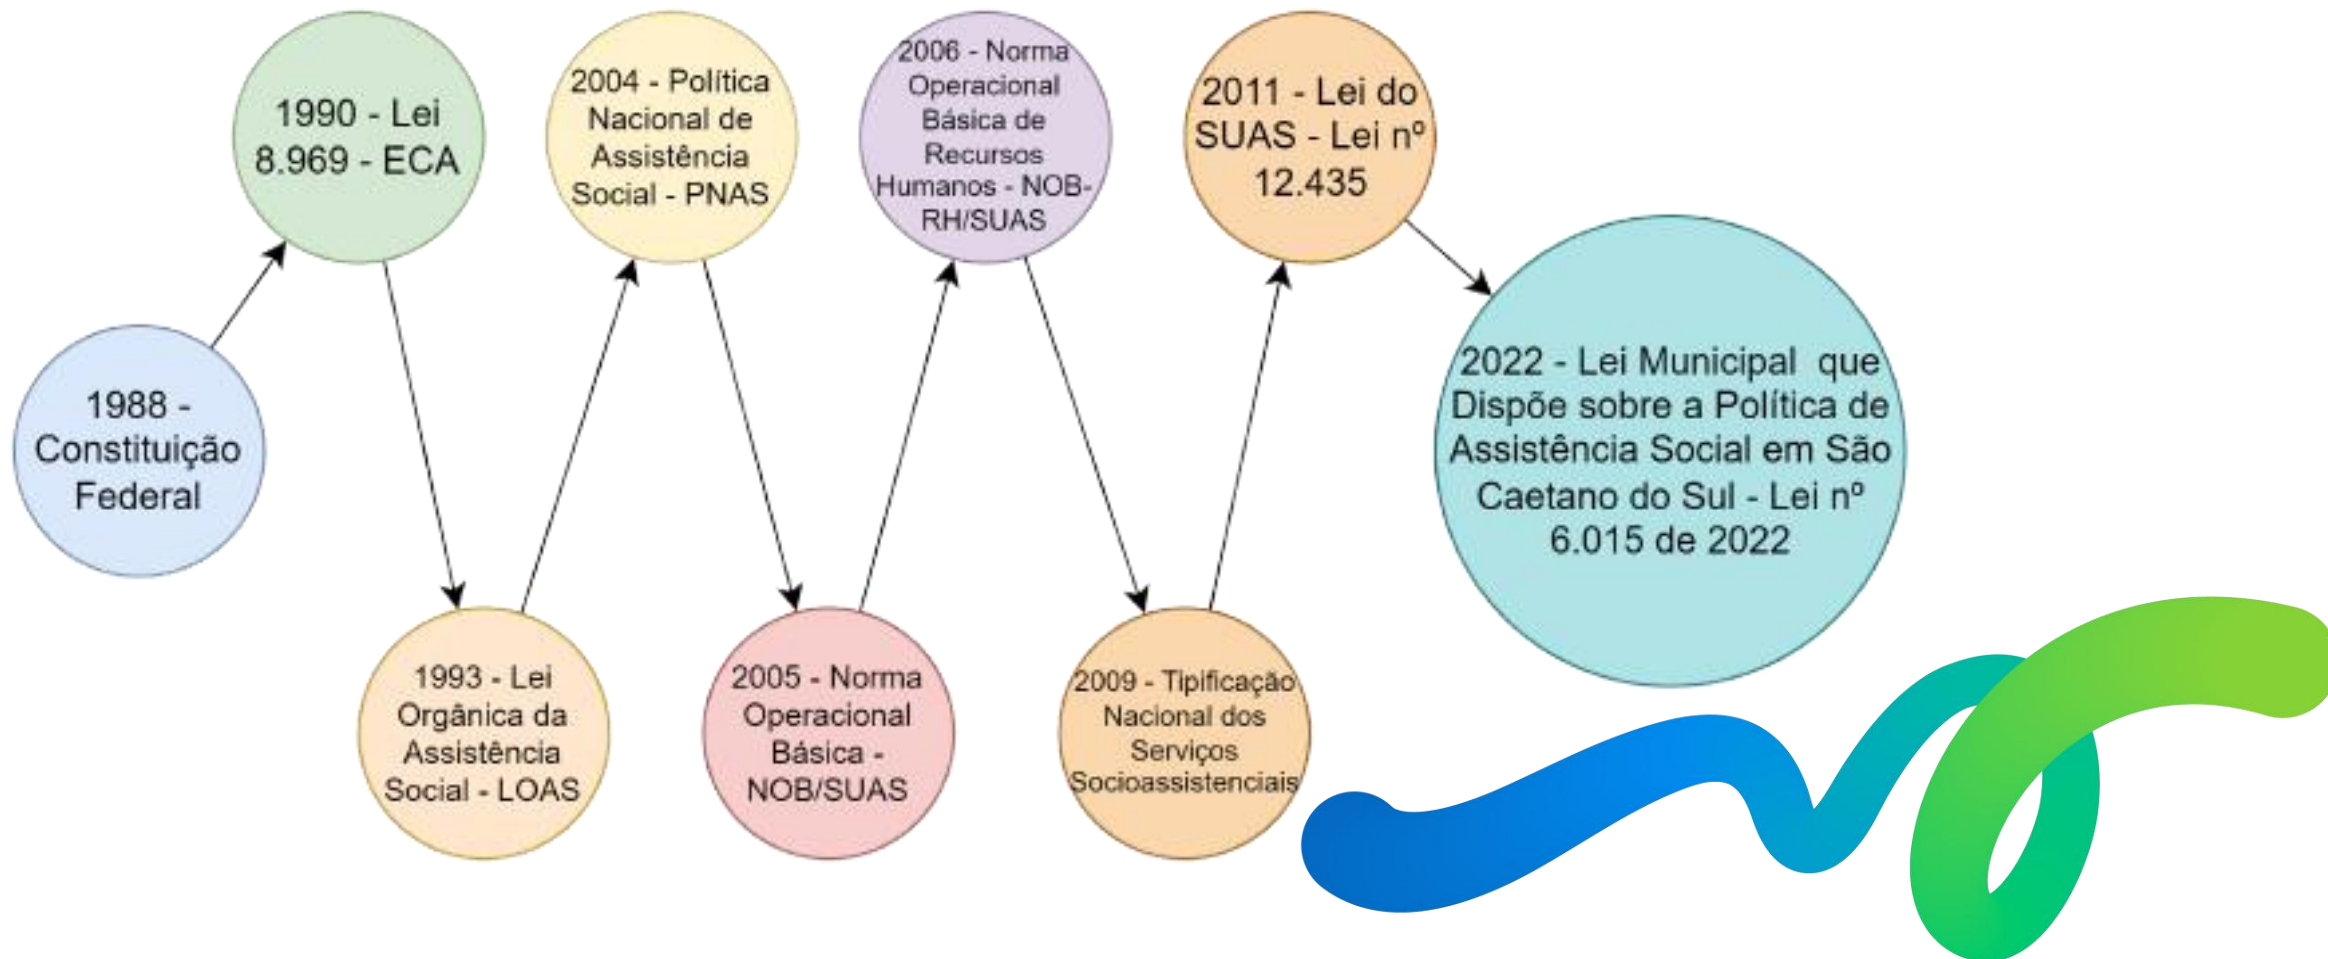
1988 - Constituição Federal

1990 - Lei 8.969 - ECA

1993 - Lei Orgânica da Assistência Social - LOAS

2004 - Política Nacional de Assistência Social - PNAS

2005 - Norma Operacional Básica - NOB/SUAS

2006 - Norma Operacional Básica de Recursos Humanos - NOB-RH/SUAS

2009 - Tipificação Nacional dos Serviços Socioassistenciais

2011 - Lei do SUAS - Lei nº 12.435

2022 - Lei Municipal que Dispõe sobre a Política de Assistência Social em São Caetano do Sul - Lei nº 6.015 de 2022